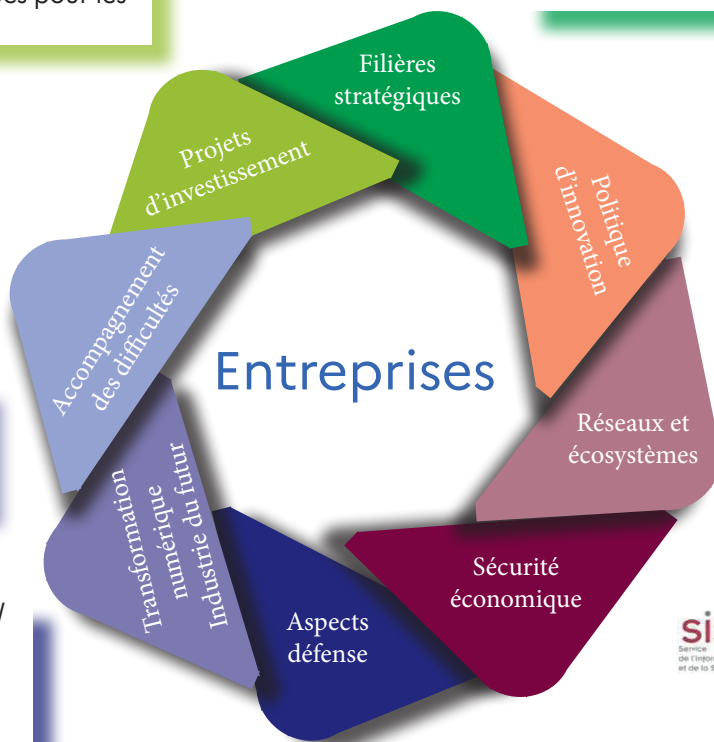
es pour les

Filières stratégiques

Politique d'innovation

Réseaux et écosystèmes

Sécurité économique

Aspects défense

Transformation numérique Industrie du futur

Accompagnement des difficultés

Projets d'investissement

Entreprises

si
Service
de l'infor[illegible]
et de la S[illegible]